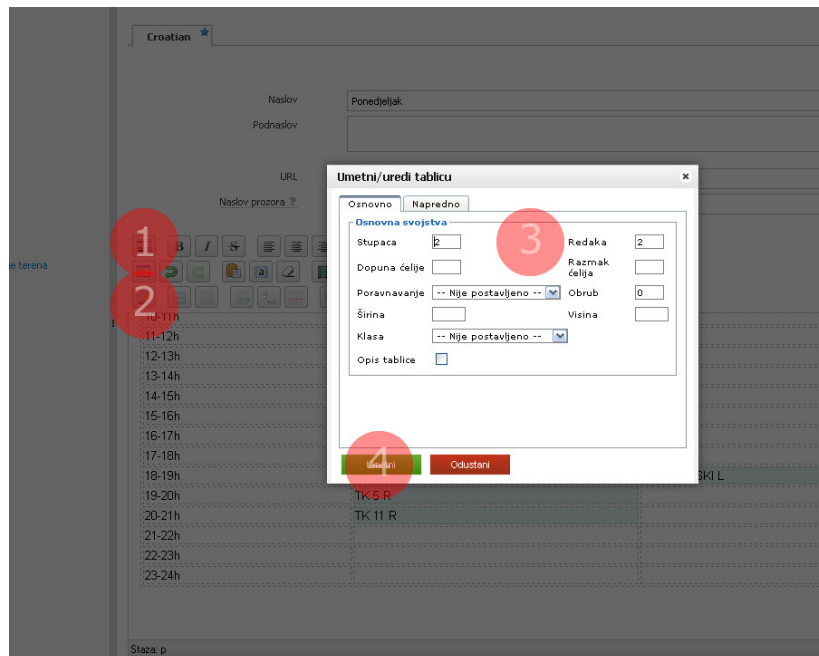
Croatian

Naslov Ponedjeljak
Podnaslov

URL
Naslov prozora ?

e terena

1
2

10-11h
11-12h
12-13h
13-14h
14-15h
15-16h
16-17h
17-18h
18-19h
19-20h TK 5 R
20-21h TK 11 R
21-22h
22-23h
23-24h

SKI L

Staza: p

Umetni/uredi tablicu ×

Osnovno Napredno

Osnovna svojstva

3

Stupaca 2
Redaka 2
Dopuna ćelije
Razmak ćelija
Poravnavanje -- Nije postavljeno --
Obrub 0
Širina
Visina
Klasa -- Nije postavljeno --
Opis tablice

4

Umetni
Odustani